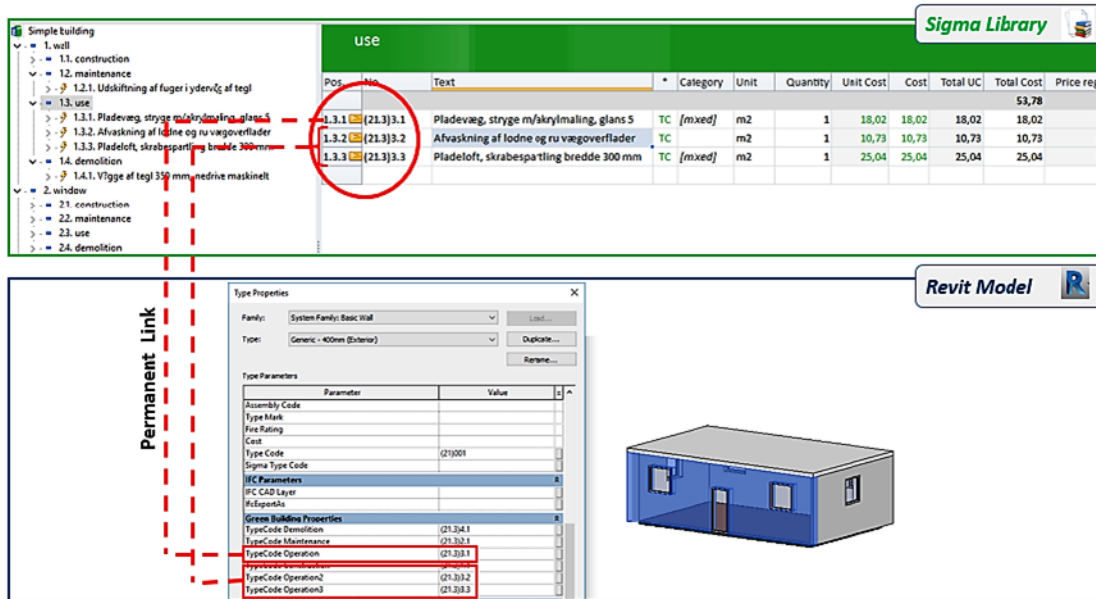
Sigma Library

Simple building
1. wall
1.1. construction
12. maintenance
1.2.1. Udskiftning af fuger i ydervæg af tegl
13. use
1.3.1. Pladevæg, stryge m/akrylmaling, glans 5
1.3.2. Afvaskning af lodne og ru vægoverflader
1.3.3. Pladeloft, skrabespartling bredde 300 mm
14. demolition
1.4.1. Vægge af tegl 350 mm, nedrive maskinelt
2. window
21. construction
22. maintenance
23. use
24. demolition

use

| Pos. | No. | Text | * | Category | Unit | Quantity | Unit Cost | Cost | Total UC | Total Cost | Price reg |
|---|---|---|---|---|---|---|---|---|---|---|---|
| | | | | | | | | | | 53,78 | |
| 1.3.1 | (21.3)3.1 | Pladevæg, stryge m/akrylmaling, glans 5 | TC | [mxed] | m2 | 1 | 18,02 | 18,02 | 18,02 | 18,02 | |
| 1.3.2 | (21.3)3.2 | Afvaskning af lodne og ru vægoverflader | TC | | m2 | 1 | 10,73 | 10,73 | 10,73 | 10,73 | |
| 1.3.3 | (21.3)3.3 | Pladeloft, skrabespartling bredde 300 mm | TC | [mxed] | m2 | 1 | 25,04 | 25,04 | 25,04 | 25,04 | |

Permanent Link

Revit Model

Type Properties
Family: System Family: Basic Wall
Load...
Type: Generic - 400mm (Exterior)
Duplicate...
Rename...
Type Parameters

| Parameter | Value |
|---|---|
| Assembly Code | |
| Type Mark | |
| Fire Rating | |
| Cost | |
| Type Code | (21)001 |
| Sigma Type Code | |
| IFC Parameters | |
| IFC CAD Layer | |
| IfcExportAs | |
| Green Building Properties | |
| TypeCode Demolition | (21.3)4.1 |
| TypeCode Maintenance | (21.3)2.1 |
| TypeCode Operation | (21.3)3.1 |
| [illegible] | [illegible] |
| TypeCode Operation2 | (21.3)3.2 |
| TypeCode Operation3 | (21.3)3.3 |